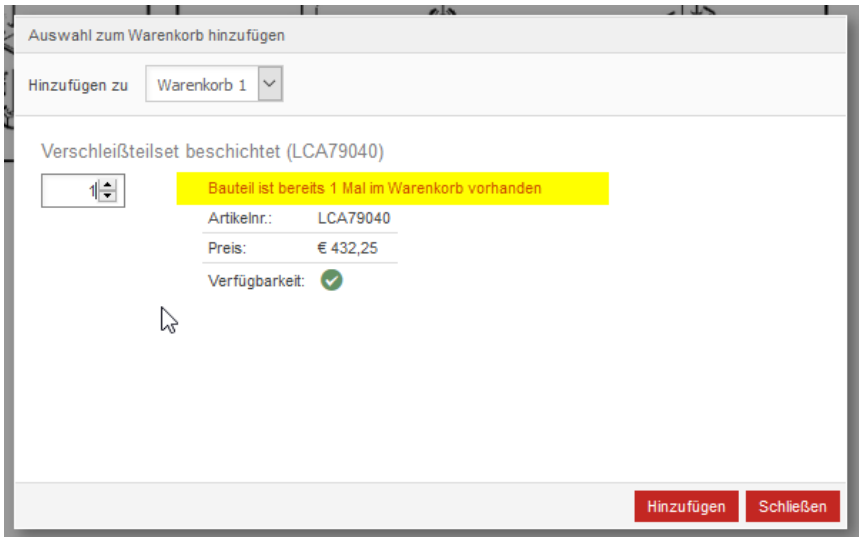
Auswahl zum Warenkorb hinzufügen

Hinzufügen zu Warenkorb 1

Verschleißteilset beschichtet (LCA79040)

1

Bauteil ist bereits 1 Mal im Warenkorb vorhanden

| Artikelnr.: | LCA79040 |
|---|---|
| Preis: | € 432,25 |
| Verfügbarkeit: | |

Hinzufügen Schließen